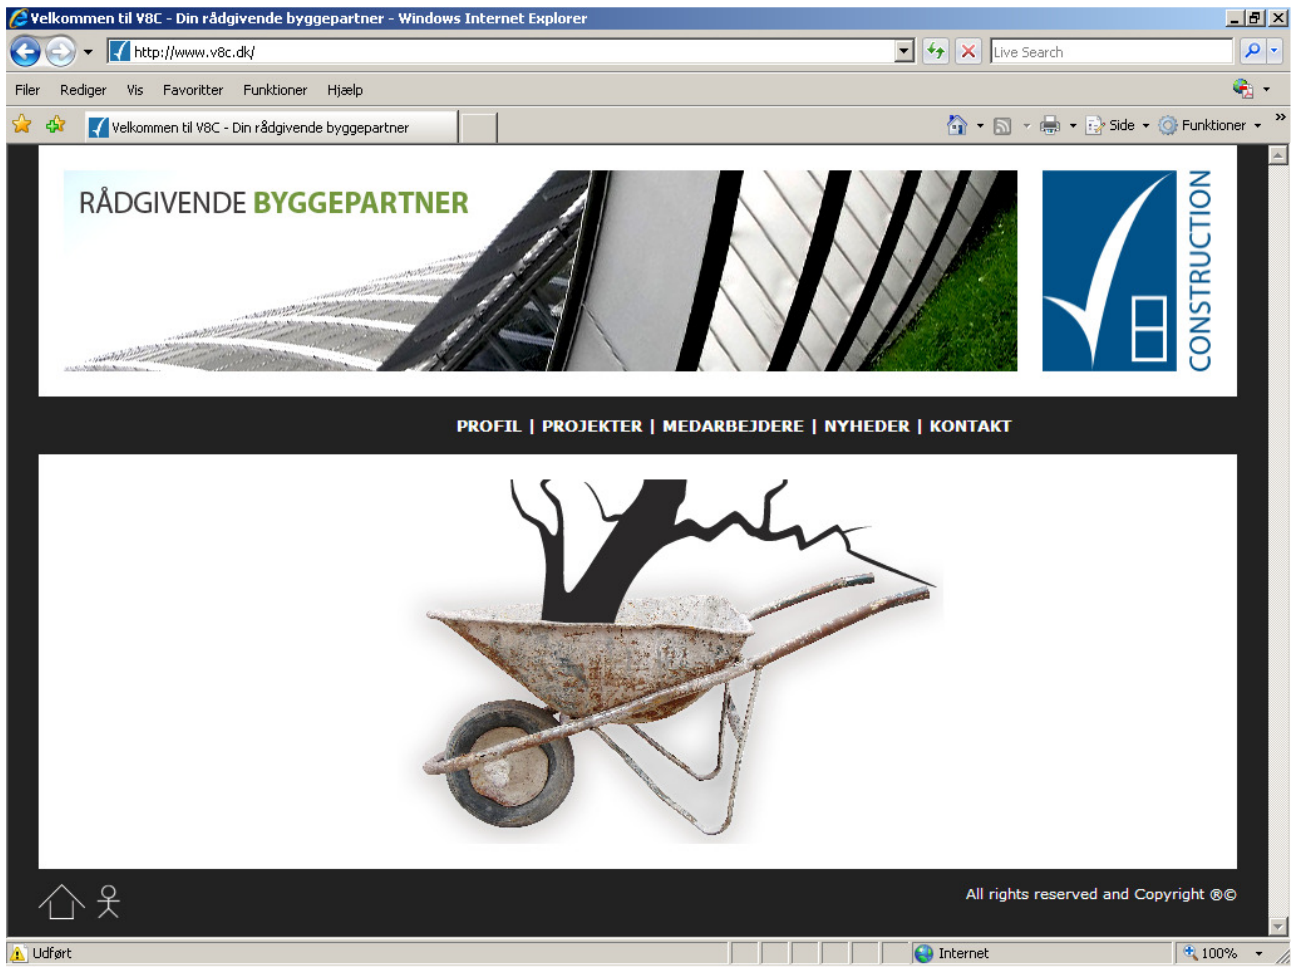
Velkommen til V8C - Din rådgivende byggepartner - Windows Internet Explorer

http://www.v8c.dk/

Live Search

Filer Rediger Vis Favoritter Funktioner Hjælp

Velkommen til V8C - Din rådgivende byggepartner

Side Funktioner

RÅDGIVENDE BYGGEPARTNER

CONSTRUCTION

PROFIL | PROJEKTER | MEDARBEJDERE | NYHEDER | KONTAKT

All rights reserved and Copyright ®©

Udført

Internet

100%